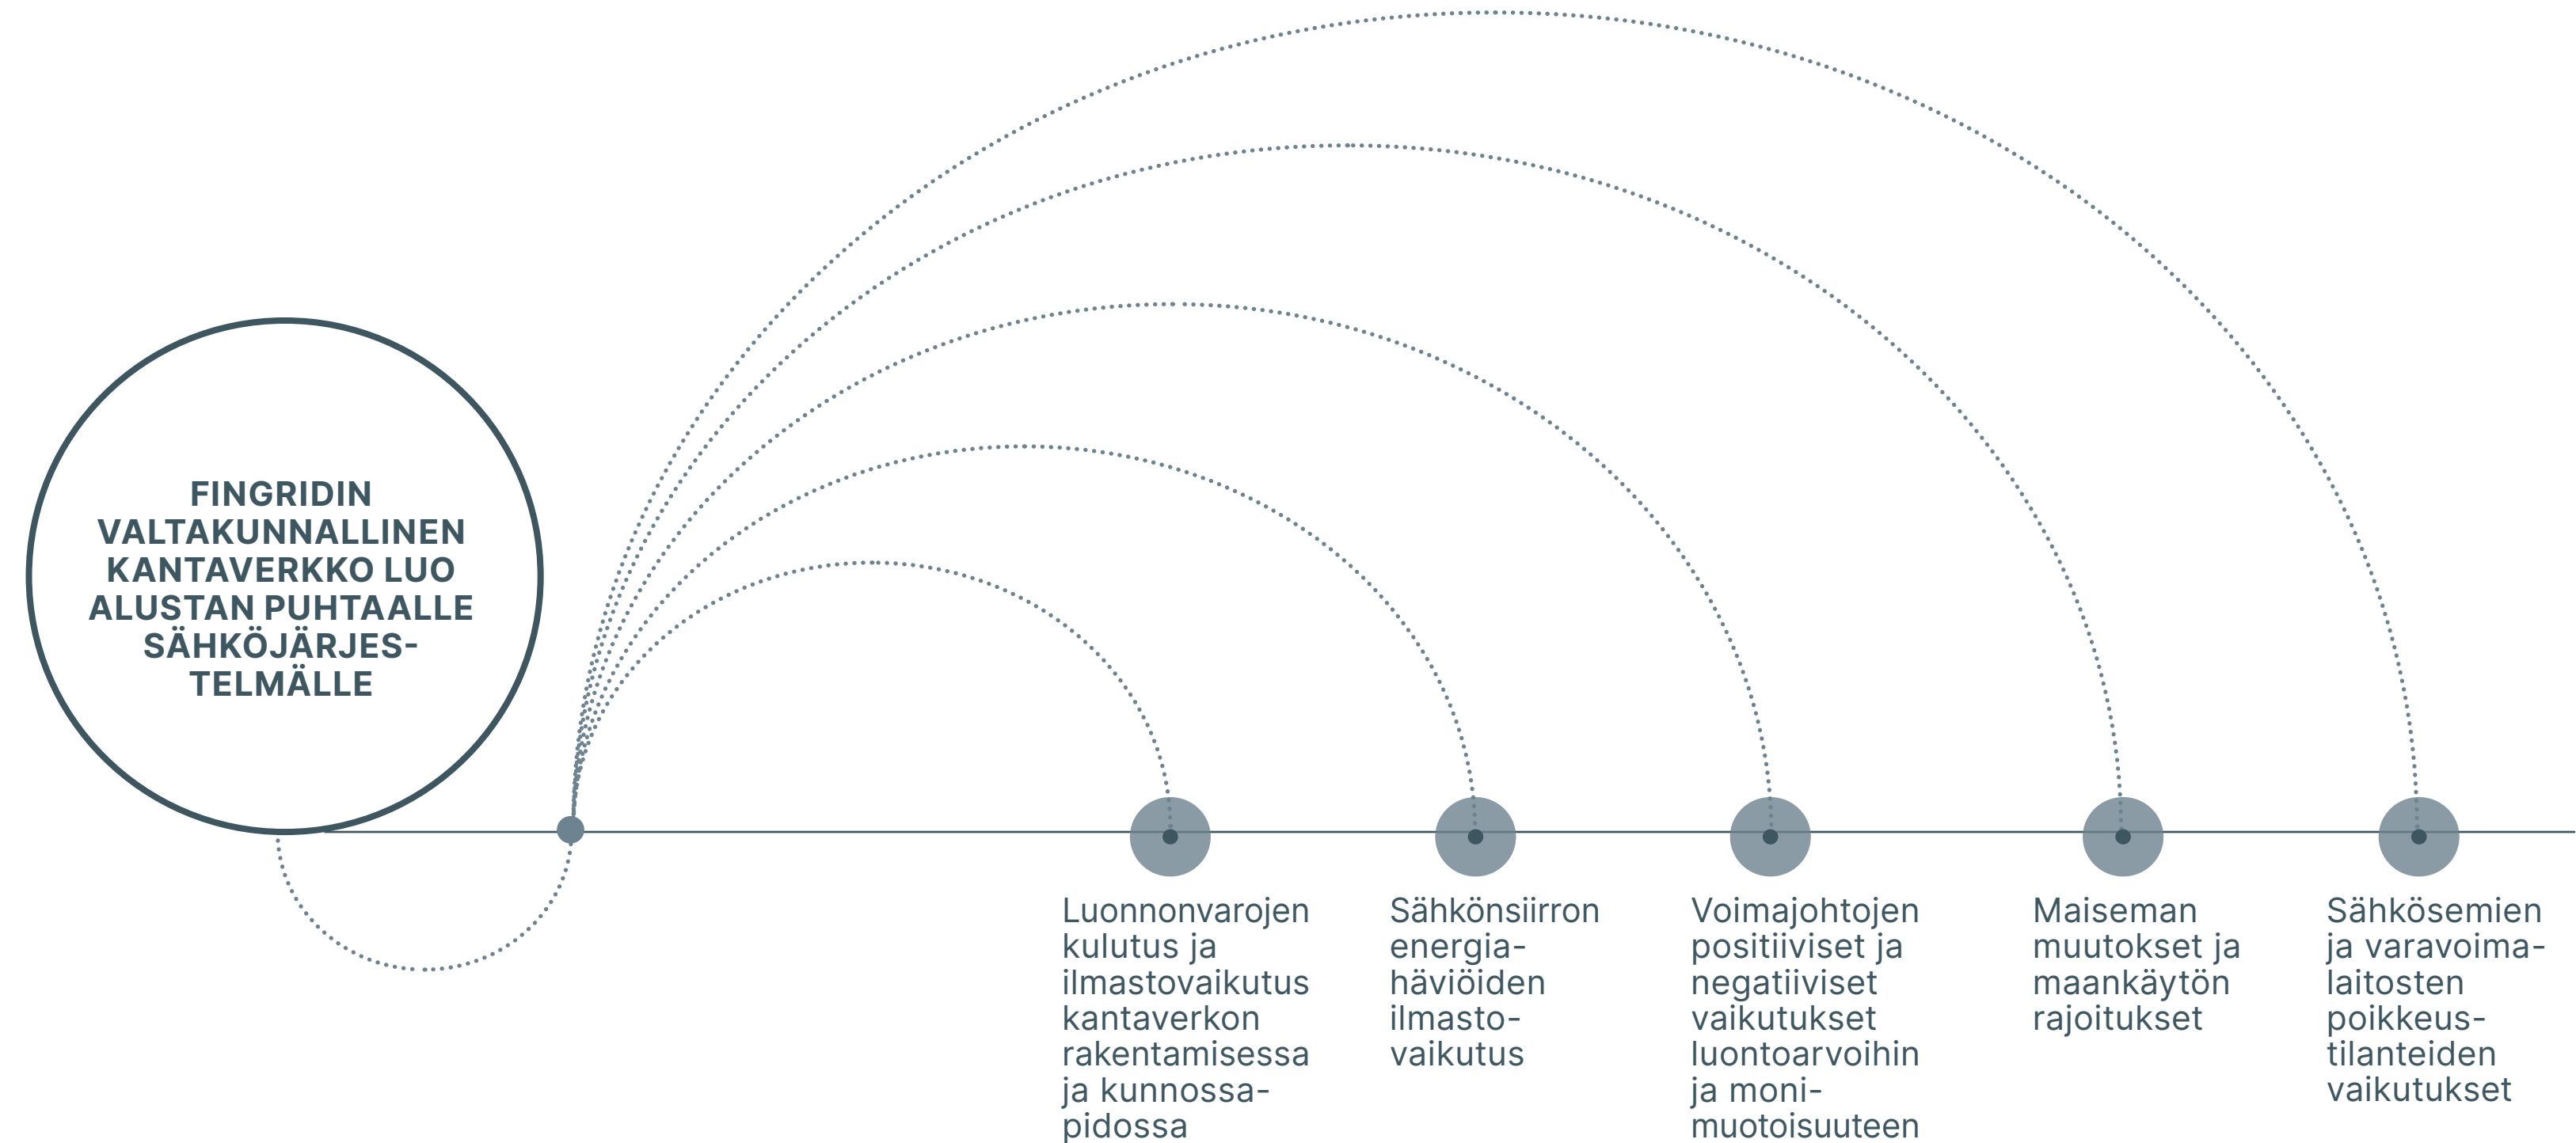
FINGRIDIN VALTAKUNNALLINEN KANTAVERKKO LUO ALUSTAN PUHTAALLE SÄHKÖJÄRJESTELMÄLLE

Luonnonvarojen kulutus ja ilmastovaikutus kantaverkon rakentamisessa ja kunnossapidossa

Sähkönsiirron energiahäviöiden ilmastovaikutus

Voimajohtojen positiiviset ja negatiiviset vaikutukset luontoarvoihin ja monimuotoisuuteen

Maiseman muutokset ja maankäytön rajoitukset

Sähkösemien ja varavoimalaitosten poikkeustilanteiden vaikutukset